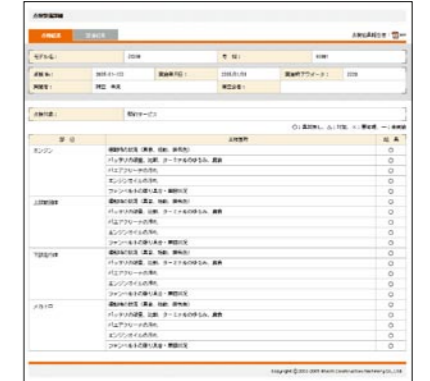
点検整備詳細

点検結果 | 部品交換

点検結果報告書 PDF

モデル名： | ZX200 | 号機： | 10001

点検No.： | 2005-01-001 | 実施年月日： | 2005.01.01 | 実施時アワメータ： | 2230
実施者： | 阿部 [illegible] | 確認者：

点検内容： | 定期サービス

○：異常無し △：注意 ×：要処置 －：未実施

| 部位 | 点検箇所 | 結果 |
|---|---|---|
| エンジン | 燃料油の状態（異音、振動、排気色） | ○ |
| | バッテリの液量、比重、ターミナルのゆるみ、腐食 | ○ |
| | エアクリーナの汚れ | ○ |
| | エンジンオイルの汚れ | ○ |
| | ファンベルトの張り具合・損傷状況 | ○ |
| 上部旋回体 | 燃料油の状態（異音、振動、排気色） | ○ |
| | バッテリの液量、比重、ターミナルのゆるみ、腐食 | ○ |
| | エアクリーナの汚れ | ○ |
| | エンジンオイルの汚れ | ○ |
| | ファンベルトの張り具合・損傷状況 | ○ |
| 下部走行体 | 燃料油の状態（異音、振動、排気色） | ○ |
| | バッテリの液量、比重、ターミナルのゆるみ、腐食 | ○ |
| | エアクリーナの汚れ | ○ |
| | エンジンオイルの汚れ | ○ |
| | ファンベルトの張り具合・損傷状況 | ○ |
| メカトロ | 燃料油の状態（異音、振動、排気色） | ○ |
| | バッテリの液量、比重、ターミナルのゆるみ、腐食 | ○ |
| | エアクリーナの汚れ | ○ |
| | エンジンオイルの汚れ | ○ |
| | ファンベルトの張り具合・損傷状況 | ○ |

Copyright © 2004-2005 Hitachi Construction Machinery Co.,Ltd.